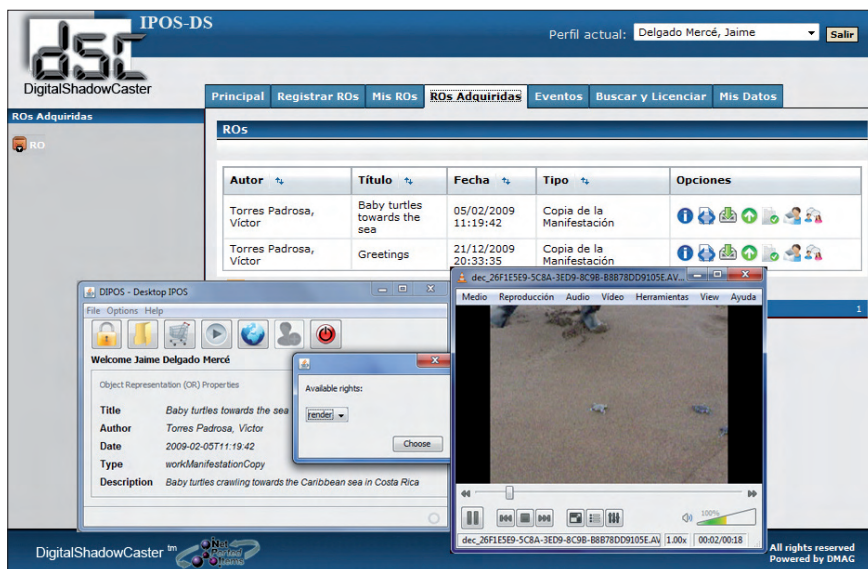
IPOS-DS

DigitalShadowCaster

Perfil actual: Delgado Mercé, Jaime
Salir

Principal | Registrar ROs | Mis ROs | ROs Adquiridas | Eventos | Buscar y Licenciar | Mis Datos

ROs Adquiridas

RO

ROs

| Autor | Título | Fecha | Tipo | Opciones |
|---|---|---|---|---|
| Torres Padrosa, Víctor | Baby turtles towards the sea | 05/02/2009 11:19:42 | Copia de la Manifestación | |
| Torres Padrosa, Víctor | Greetings | 21/12/2009 20:33:35 | Copia de la Manifestación | |

DIPOS - Desktop IPOS
File Options Help
Welcome Jaime Delgado Mercé
Object Representation (OR) Properties

| | |
|---|---|
| Title | Baby turtles towards the sea |
| Author | Torres Padrosa, Víctor |
| Date | 2009-02-05T11:19:42 |
| Type | workManifestationCopy |
| Description | Baby turtles crawling towards the Caribbean sea in Costa Rica |

Available rights:
render
Choose

dec_26F1E5E9-5C8A-3ED9-8C9B-B8B78DD9105E.AV...
Medio Reproducción Audio Video Herramientas View Ayuda
100%
dec_26F1E5E9-5C8A-3ED9-8C9B-B8B78DD9105E.AV 1.00x 00:02/00:18

1

DigitalShadowCaster tm
Not Perfect Items
All rights reserved
Powered by DMAG